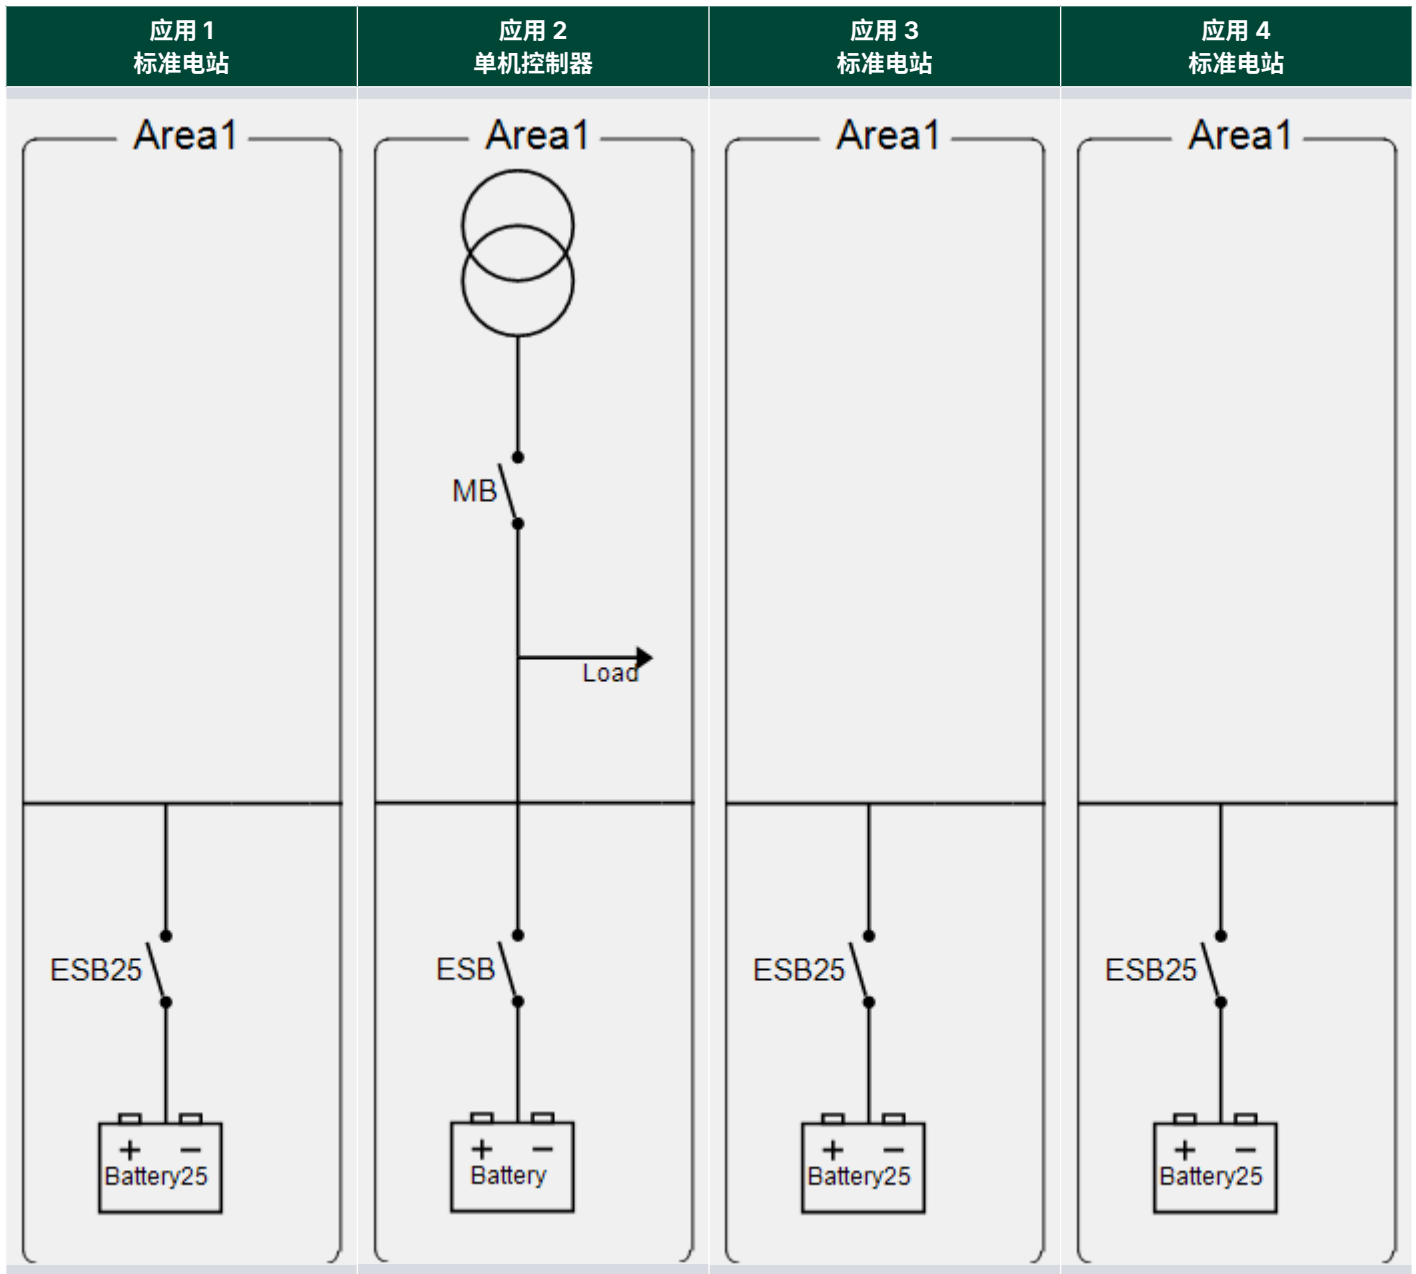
| 应用 1 标准电站 | 应用 2 单机控制器 | 应用 3 标准电站 | 应用 4 标准电站 |
|---|---|---|---|
| Area1 | Area1 | Area1 | Area1 |

Area1

ESB25

+ −
Battery25

Area1

MB

Load

ESB

+ −
Battery

Area1

ESB25

+ −
Battery25

Area1

ESB25

+ −
Battery25